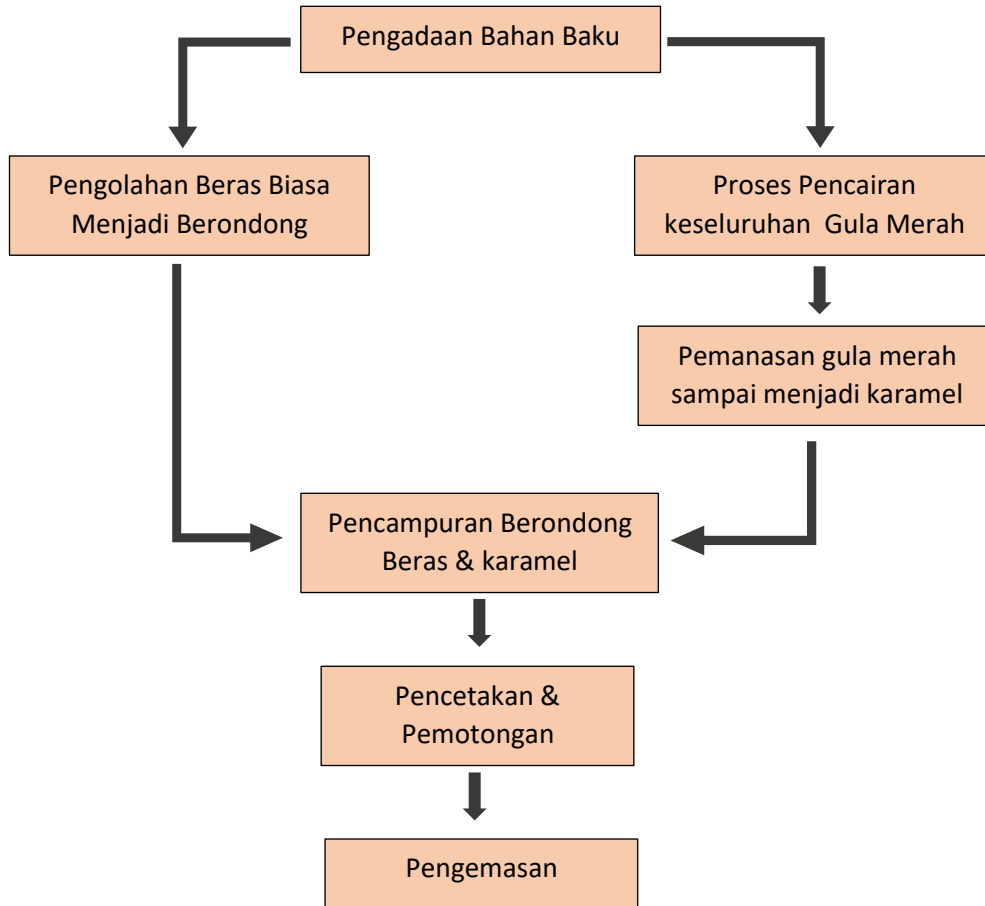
Pengadaan Bahan Baku

Pengolahan Beras Biasa Menjadi Berondong

Proses Pencairan keseluruhan Gula Merah

Pemanasan gula merah sampai menjadi karamel

Pencampuran Berondong Beras & karamel

Pencetakan & Pemotongan

Pengemasan